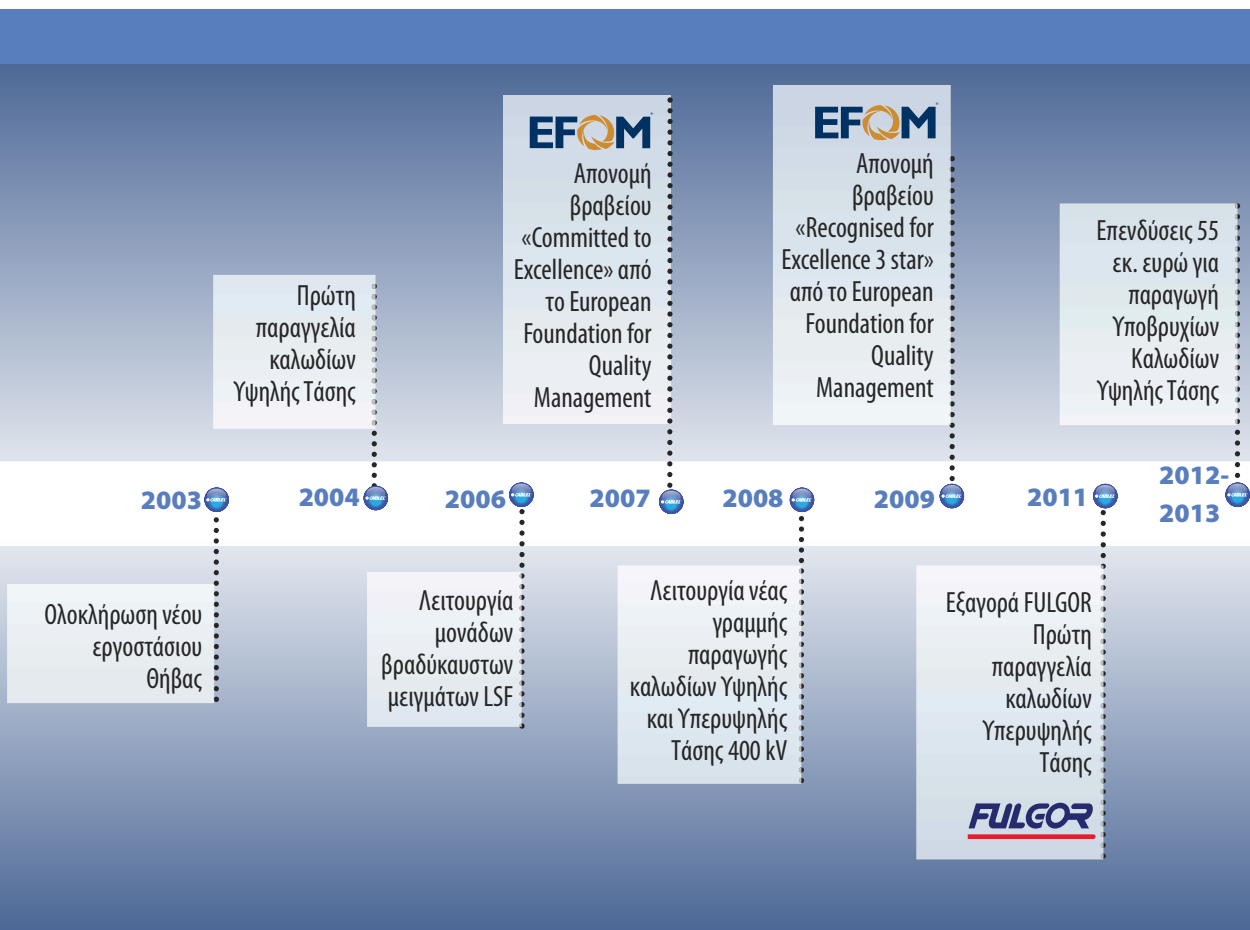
EFQM
Απονομή βραβείου «Committed to Excellence» από το European Foundation for Quality Management

EFQM
Απονομή βραβείου «Recognised for Excellence 3 star» από το European Foundation for Quality Management

Πρώτη παραγγελία καλωδίων Υψηλής Τάσης

Επενδύσεις 55 εκ. ευρώ για παραγωγή Υποβρυχίων Καλωδίων Υψηλής Τάσης

2003 2004 2006 2007 2008 2009 2011 2012-2013

Ολοκλήρωση νέου εργοστάσιου Θήβας

Λειτουργία μονάδων βραδύκαυστων μειγμάτων LSF

Λειτουργία νέας γραμμής παραγωγής καλωδίων Υψηλής και Υπερυψηλής Τάσης 400 kV

Εξαγορά FULGOR Πρώτη παραγγελία καλωδίων Υπερυψηλής Τάσης

FULGOR